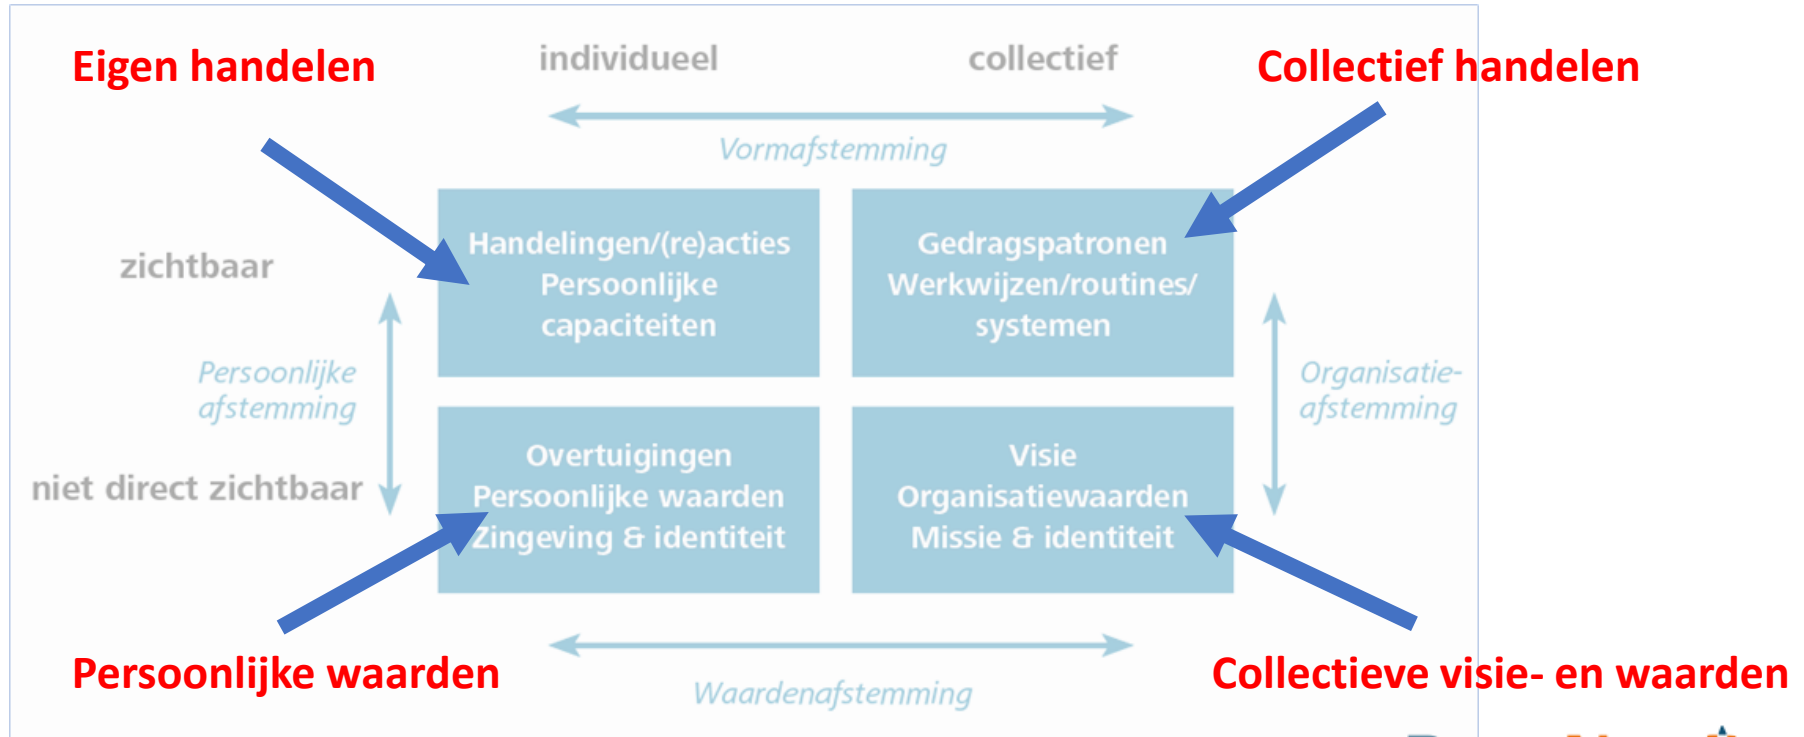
Eigen handelen

individueel

collectief

Collectief handelen

Vormafstemming

zichtbaar

Handelingen/(re)acties
Persoonlijke
capaciteiten

Gedragspatronen
Werkwijzen/routines/
systemen

Persoonlijke afstemming

Organisatie-afstemming

niet direct zichtbaar

Overtuigingen
Persoonlijke waarden
Zingeving & identiteit

Visie
Organisatiewaarden
Missie & identiteit

Persoonlijke waarden

Waardenafstemming

Collectieve visie- en waarden